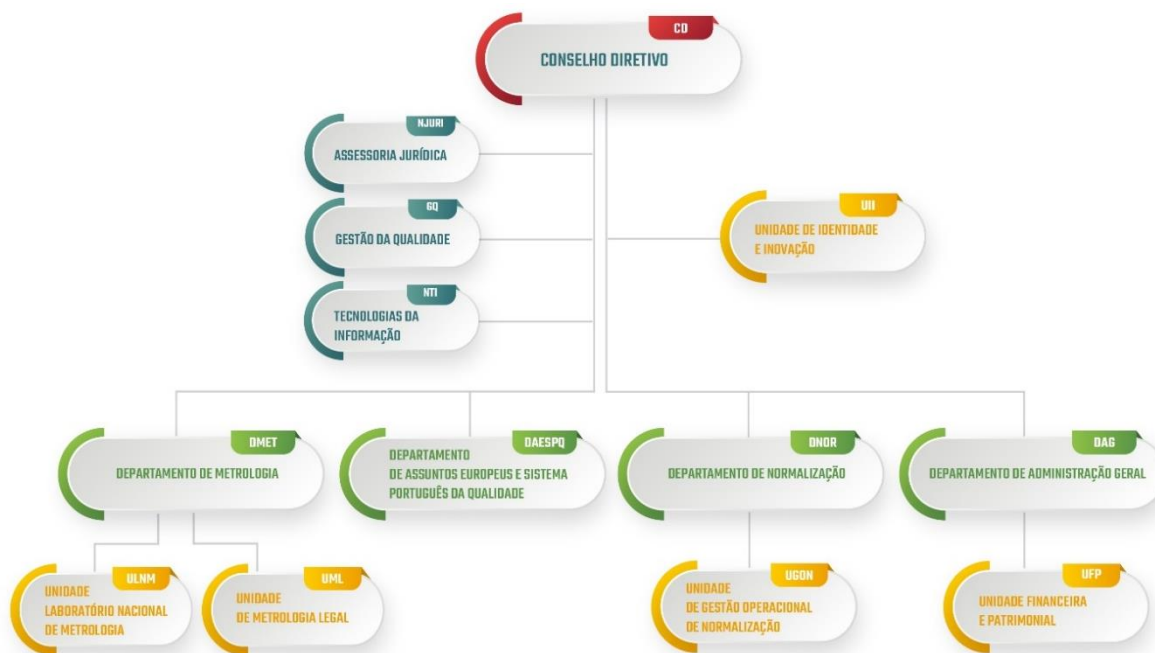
CD
CONSELHO DIRETIVO

NJURI
ASSESSORIA JURÍDICA

GQ
GESTÃO DA QUALIDADE

NTI
TECNOLOGIAS DA INFORMAÇÃO

UII
UNIDADE DE IDENTIDADE E INOVAÇÃO

DMET
DEPARTAMENTO DE METROLOGIA

DAESPQ
DEPARTAMENTO DE ASSUNTOS EUROPEUS E SISTEMA PORTUGUÊS DA QUALIDADE

DNOR
DEPARTAMENTO DE NORMALIZAÇÃO

DAG
DEPARTAMENTO DE ADMINISTRAÇÃO GERAL

ULNM
UNIDADE LABORATÓRIO NACIONAL DE METROLOGIA

UML
UNIDADE DE METROLOGIA LEGAL

UGON
UNIDADE DE GESTÃO OPERACIONAL DE NORMALIZAÇÃO

UFP
UNIDADE FINANCEIRA E PATRIMONIAL